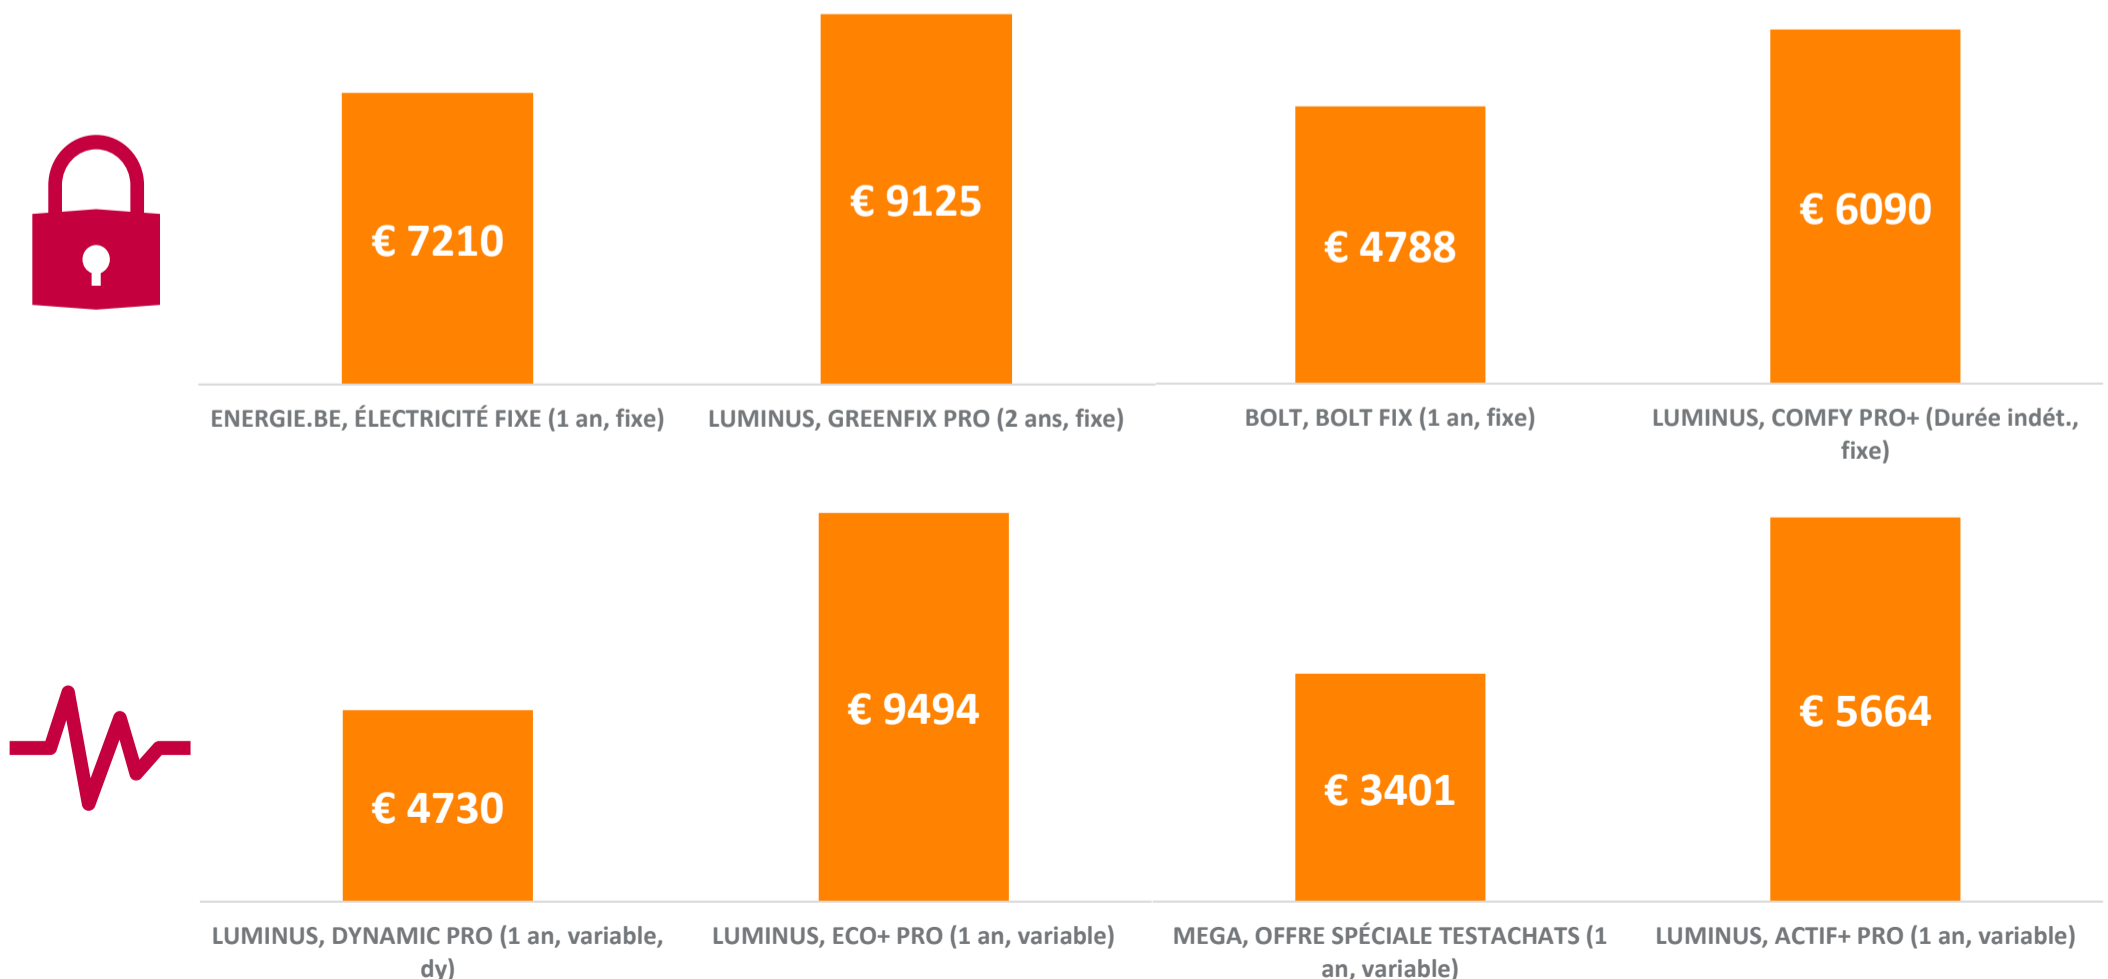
€ 7210

ENERGIE.BE, ÉLECTRICITÉ FIXE (1 an, fixe)

€ 9125

LUMINUS, GREENFIX PRO (2 ans, fixe)

€ 4788

BOLT, BOLT FIX (1 an, fixe)

€ 6090

LUMINUS, COMFY PRO+ (Durée indét., fixe)

€ 4730

LUMINUS, DYNAMIC PRO (1 an, variable, dy)

€ 9494

LUMINUS, ECO+ PRO (1 an, variable)

€ 3401

MEGA, OFFRE SPÉCIALE TESTACHATS (1 an, variable)

€ 5664

LUMINUS, ACTIF+ PRO (1 an, variable)